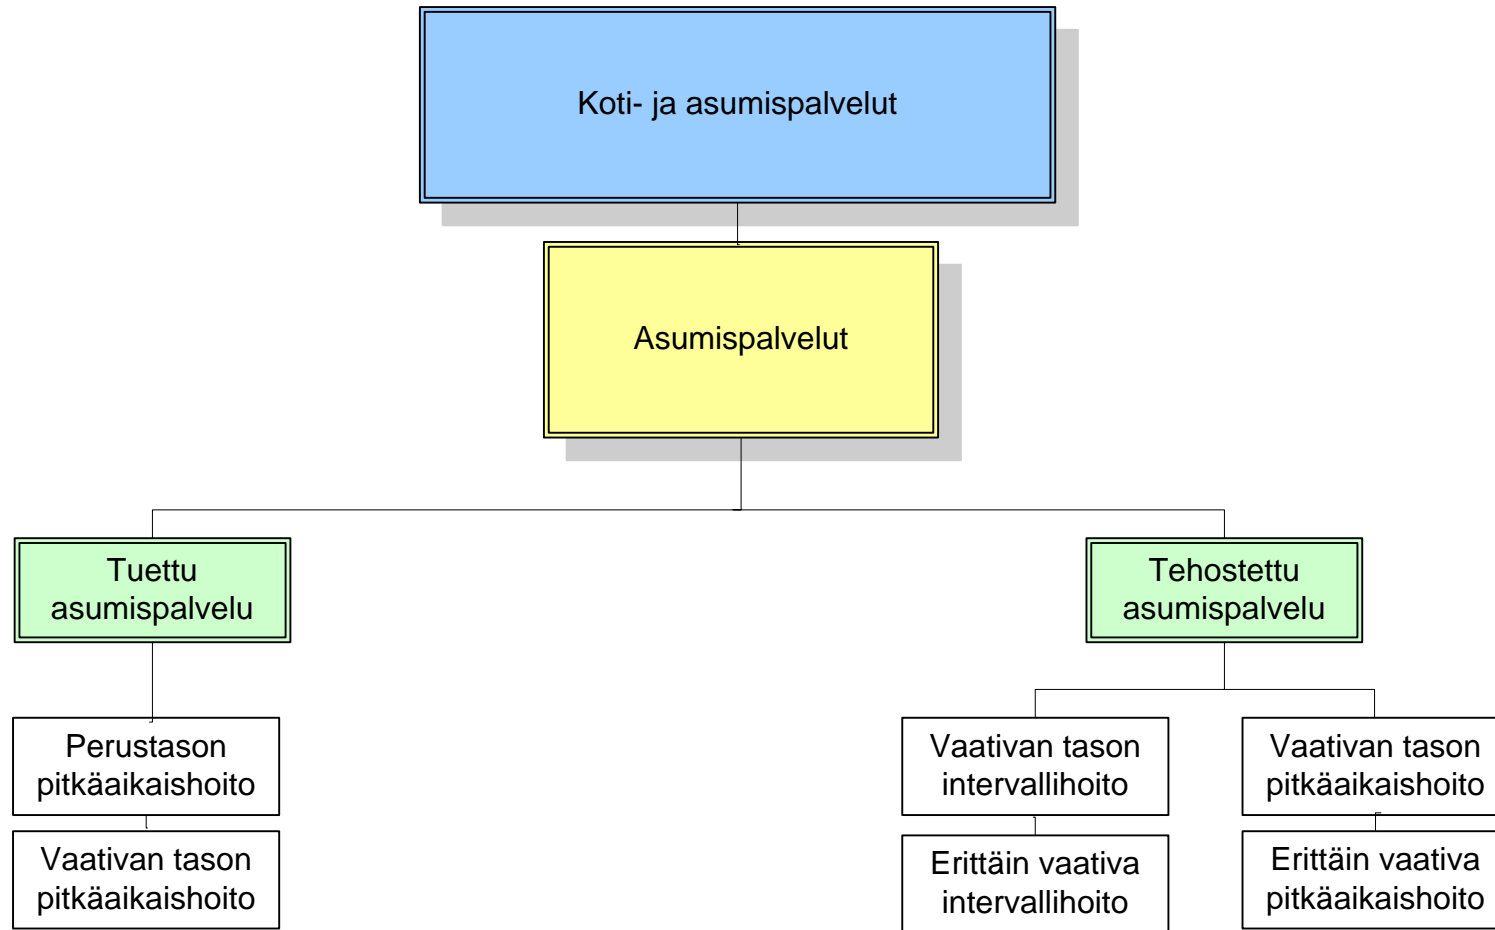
Koti- ja asumispalvelut

Asumispalvelut

Tuettu asumispalvelu

Tehostettu asumispalvelu

Perustason pitkäaikaishoito

Vaativan tason pitkäaikaishoito

Vaativan tason intervallihoito

Erittäin vaativa intervallihoito

Vaativan tason pitkäaikaishoito

Erittäin vaativa pitkäaikaishoito